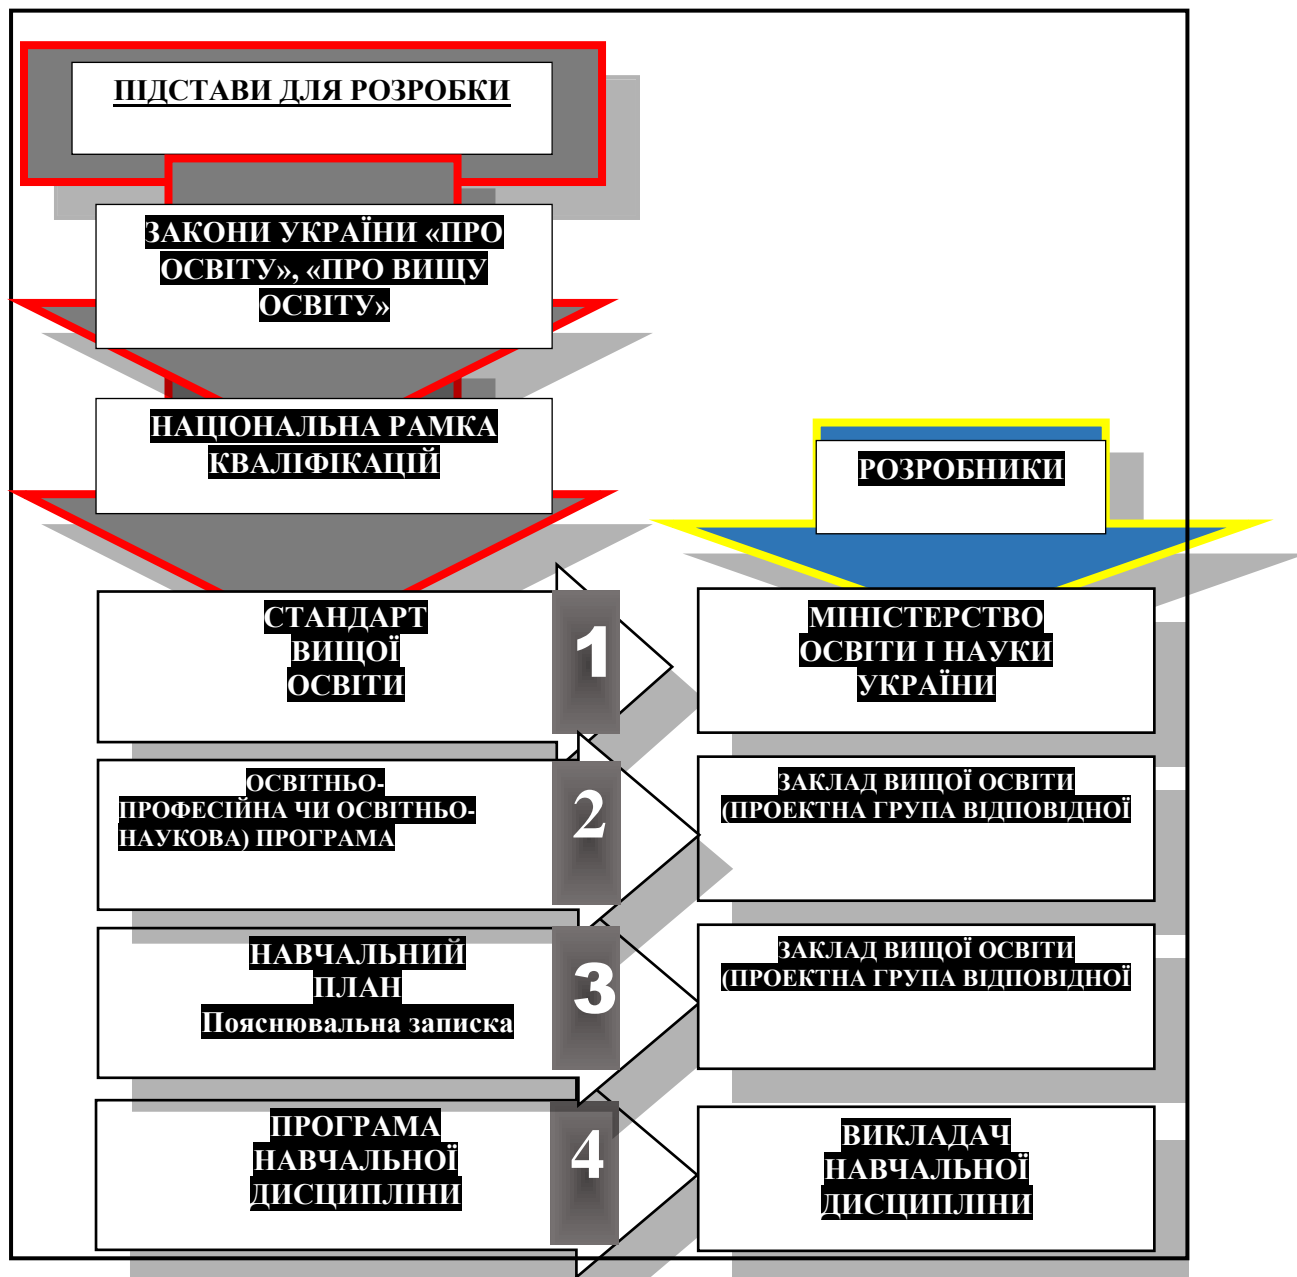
ПІДСТАВИ ДЛЯ РОЗРОБКИ

ЗАКОНИ УКРАЇНИ «ПРО ОСВІТУ», «ПРО ВИЩУ ОСВІТУ»

НАЦІОНАЛЬНА РАМКА КВАЛІФІКАЦІЙ

РОЗРОБНИКИ

СТАНДАРТ ВИЩОЇ ОСВІТИ

1

МІНІСТЕРСТВО ОСВІТИ І НАУКИ УКРАЇНИ

ОСВІТНЬО-ПРОФЕСІЙНА ЧИ ОСВІТНЬО-НАУКОВА) ПРОГРАМА

2

ЗАКЛАД ВИЩОЇ ОСВІТИ (ПРОЕКТНА ГРУПА ВІДПОВІДНОЇ

НАВЧАЛЬНИЙ ПЛАН
Пояснювальна записка

3

ЗАКЛАД ВИЩОЇ ОСВІТИ (ПРОЕКТНА ГРУПА ВІДПОВІДНОЇ

ПРОГРАМА НАВЧАЛЬНОЇ ДИСЦИПЛІНИ

4

ВИКЛАДАЧ НАВЧАЛЬНОЇ ДИСЦИПЛІНИ